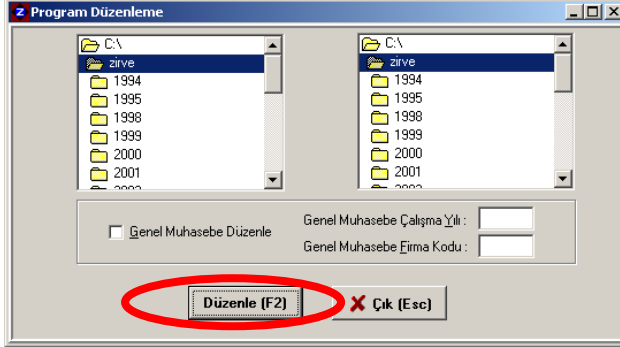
Program Düzenleme

C:\
zirve
1994
1995
1998
1999
2000
2001
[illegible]

C:\
zirve
1994
1995
1998
1999
2000
2001
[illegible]

Genel Muhasebe Düzenle

Genel Muhasebe Çalışma Yılı :

Genel Muhasebe Firma Kodu :

Düzenle (F2)

Çık (Esc)